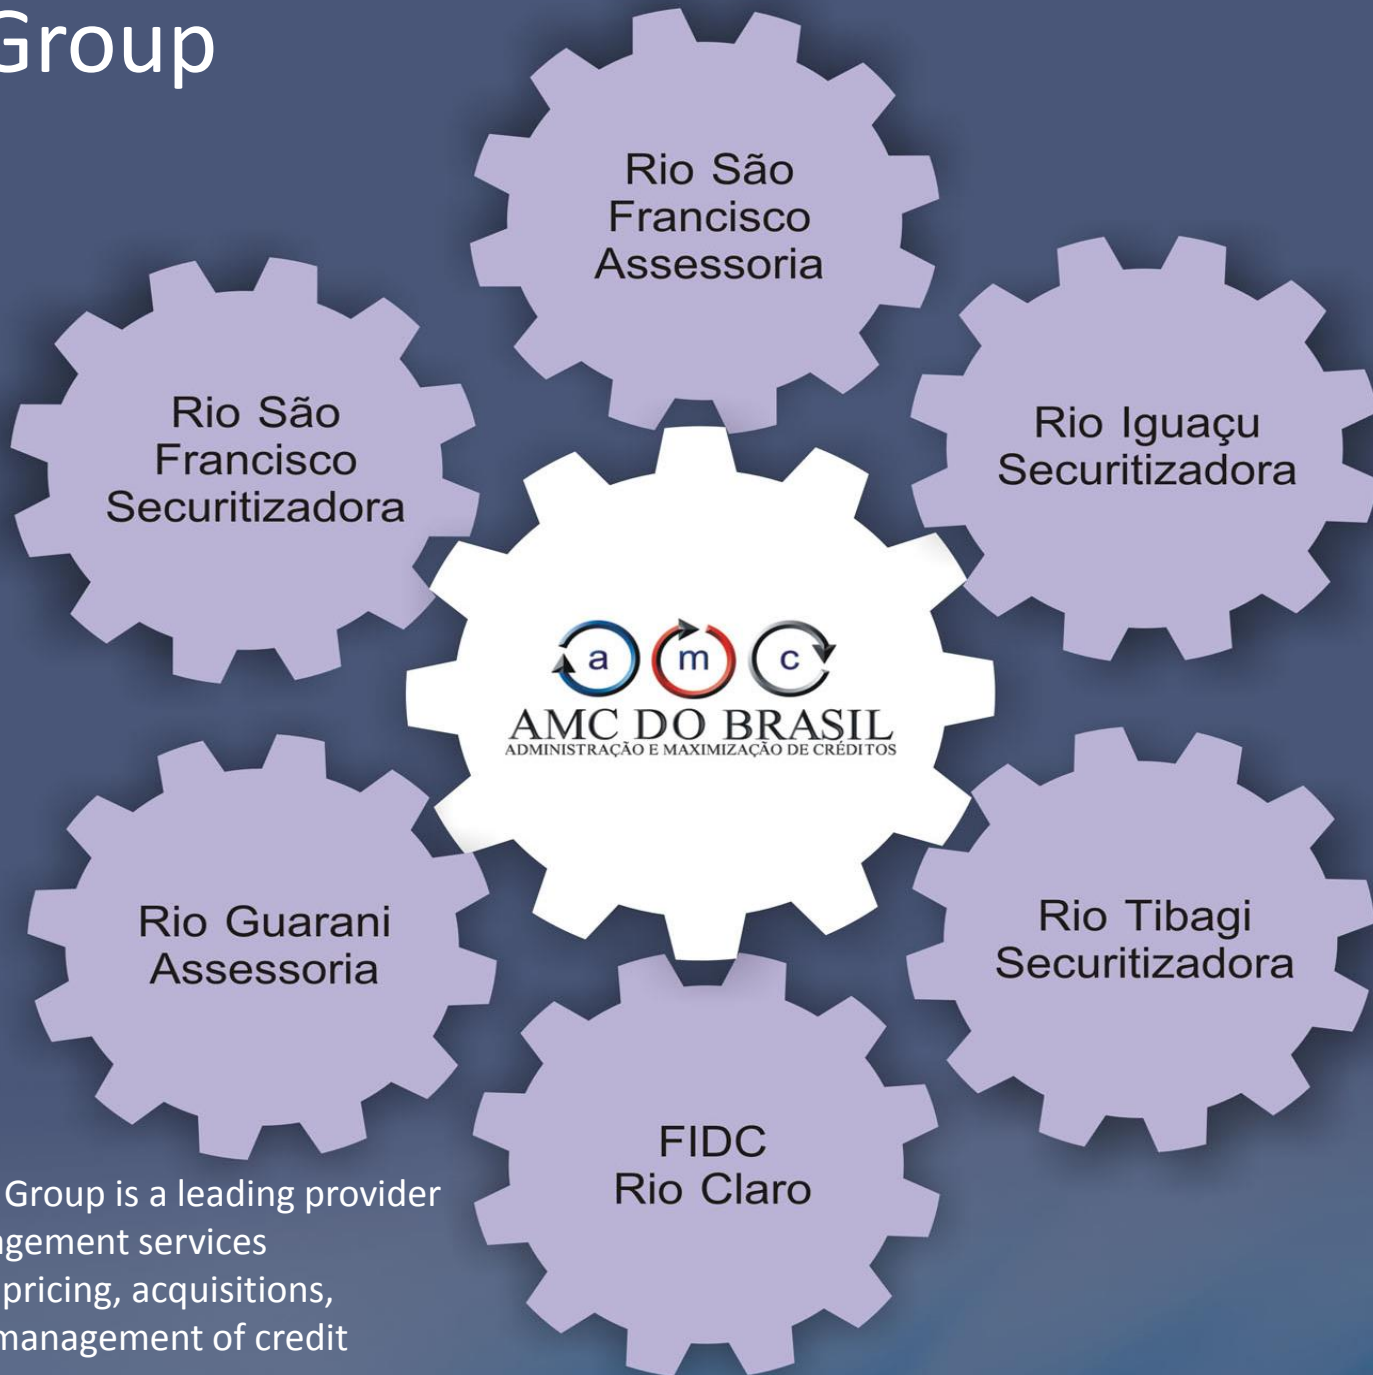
Group

Rio São Francisco Assessoria

Rio São Francisco Securitizadora

Rio Iguaçu Securitizadora

a m c

AMC DO BRASIL
ADMINISTRAÇÃO E MAXIMIZAÇÃO DE CRÉDITOS

Rio Guarani Assessoria

Rio Tibagi Securitizadora

FIDC
Rio Claro

Group is a leading provider
gement services
pricing, acquisitions,
management of credit